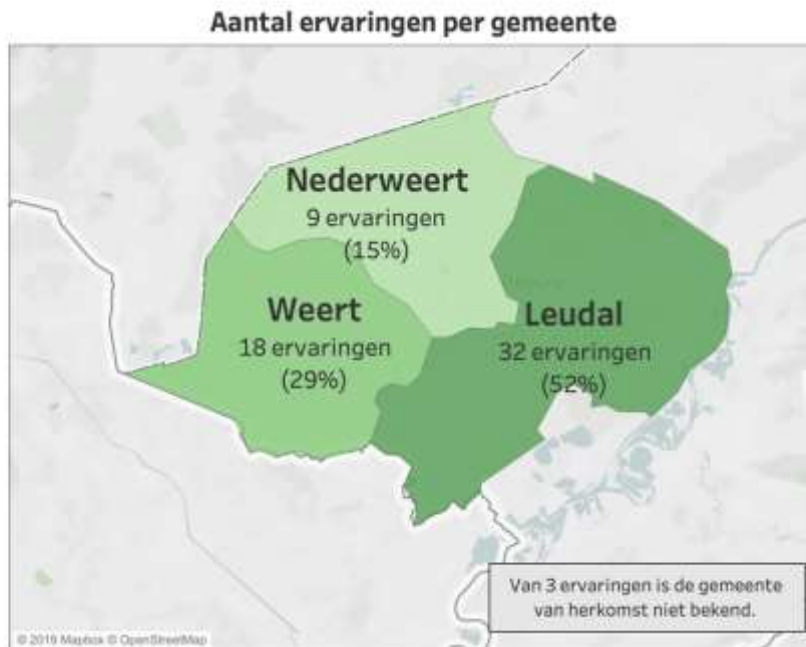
Aantal ervaringen per gemeente

Nederweert
9 ervaringen
(15%)

Weert
18 ervaringen
(29%)

Leudal
32 ervaringen
(52%)

Van 3 ervaringen is de gemeente van herkomst niet bekend.

© 2019 Mapbox © OpenStreetMap